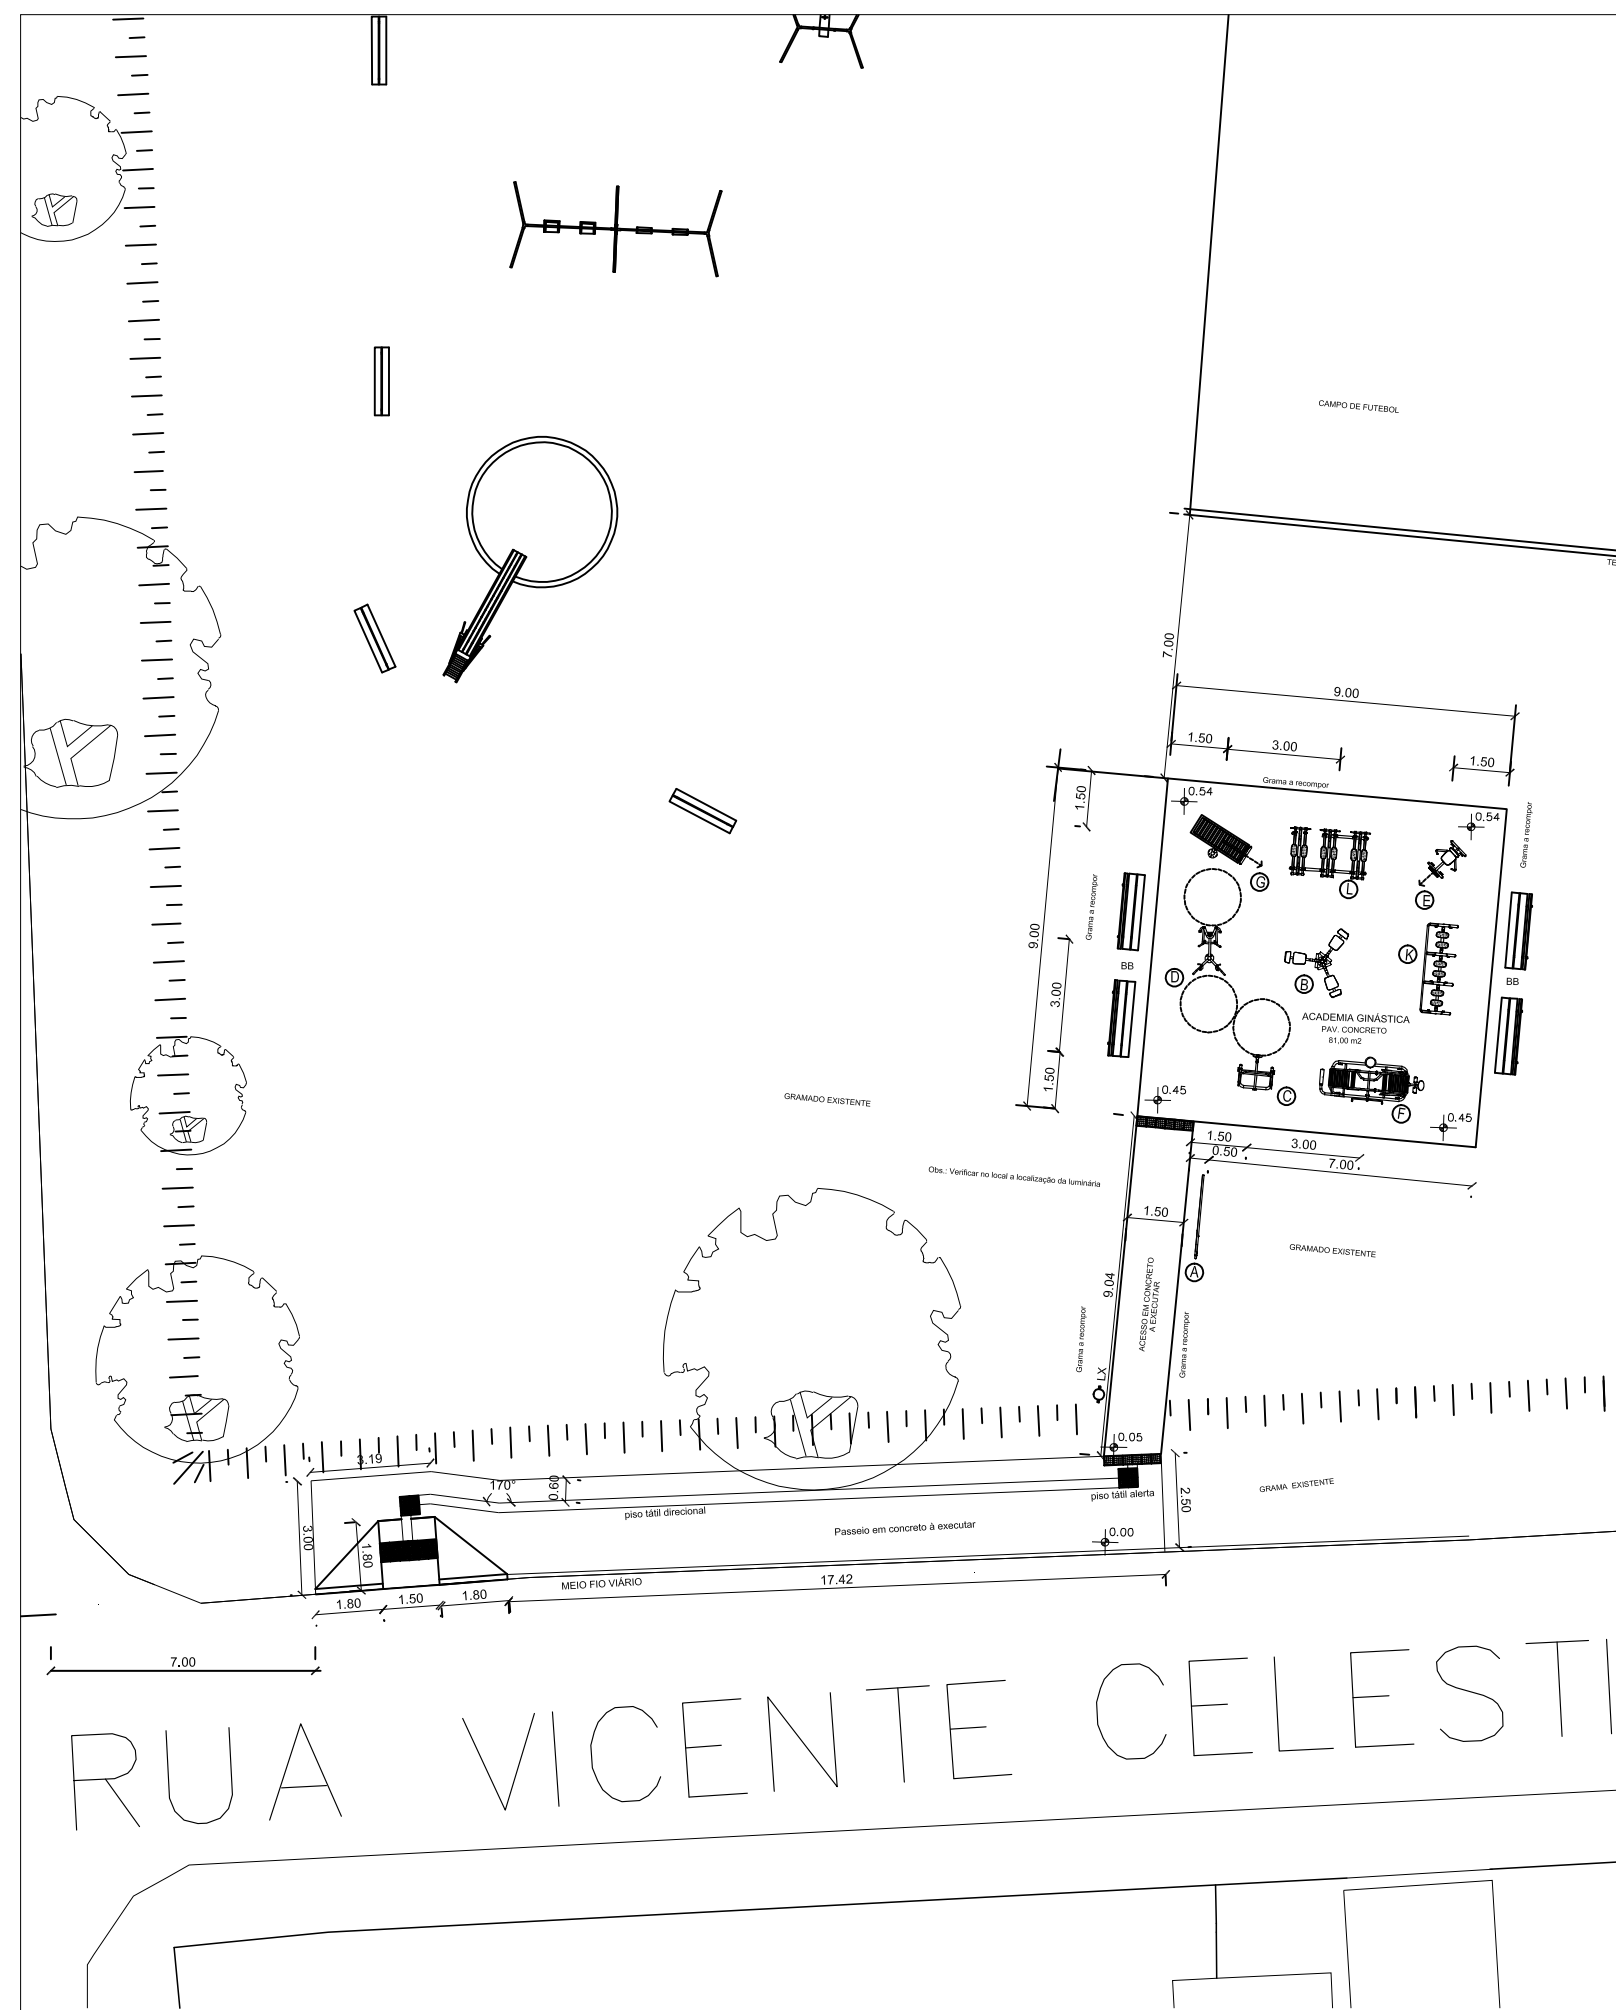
CAMPO DE FUTEBOL

TE

7.00

9.00

1.50 3.00 1.50

Grama a recompor

0.54 0.54

1.50

Grama a recompor

G L E

9.00

3.00

1.50

Grama a recompor

BB

D B K

BB

ACADEMIA GINÁSTICA
PAV. CONCRETO
81,00 m2

0.45

C F

0.45

GRAMADO EXISTENTE

1.50 3.00
0.50 7.00

Obs.: Verificar no local a localização da luminária

1.50

A

GRAMADO EXISTENTE

9.04

ACESSO EM CONCRETO A EXECUTAR

Grama a recompor

Grama a recompor

LX

0.05

3.19

170°

0.60

piso tátil alerta

2.50

GRAMA EXISTENTE

piso tátil direcional

3.00

1.80

Passeio em concreto à executar

0.00

MEIO FIO VIÁRIO

17.42

1.80 1.50 1.80

7.00

RUA VICENTE CELESTI